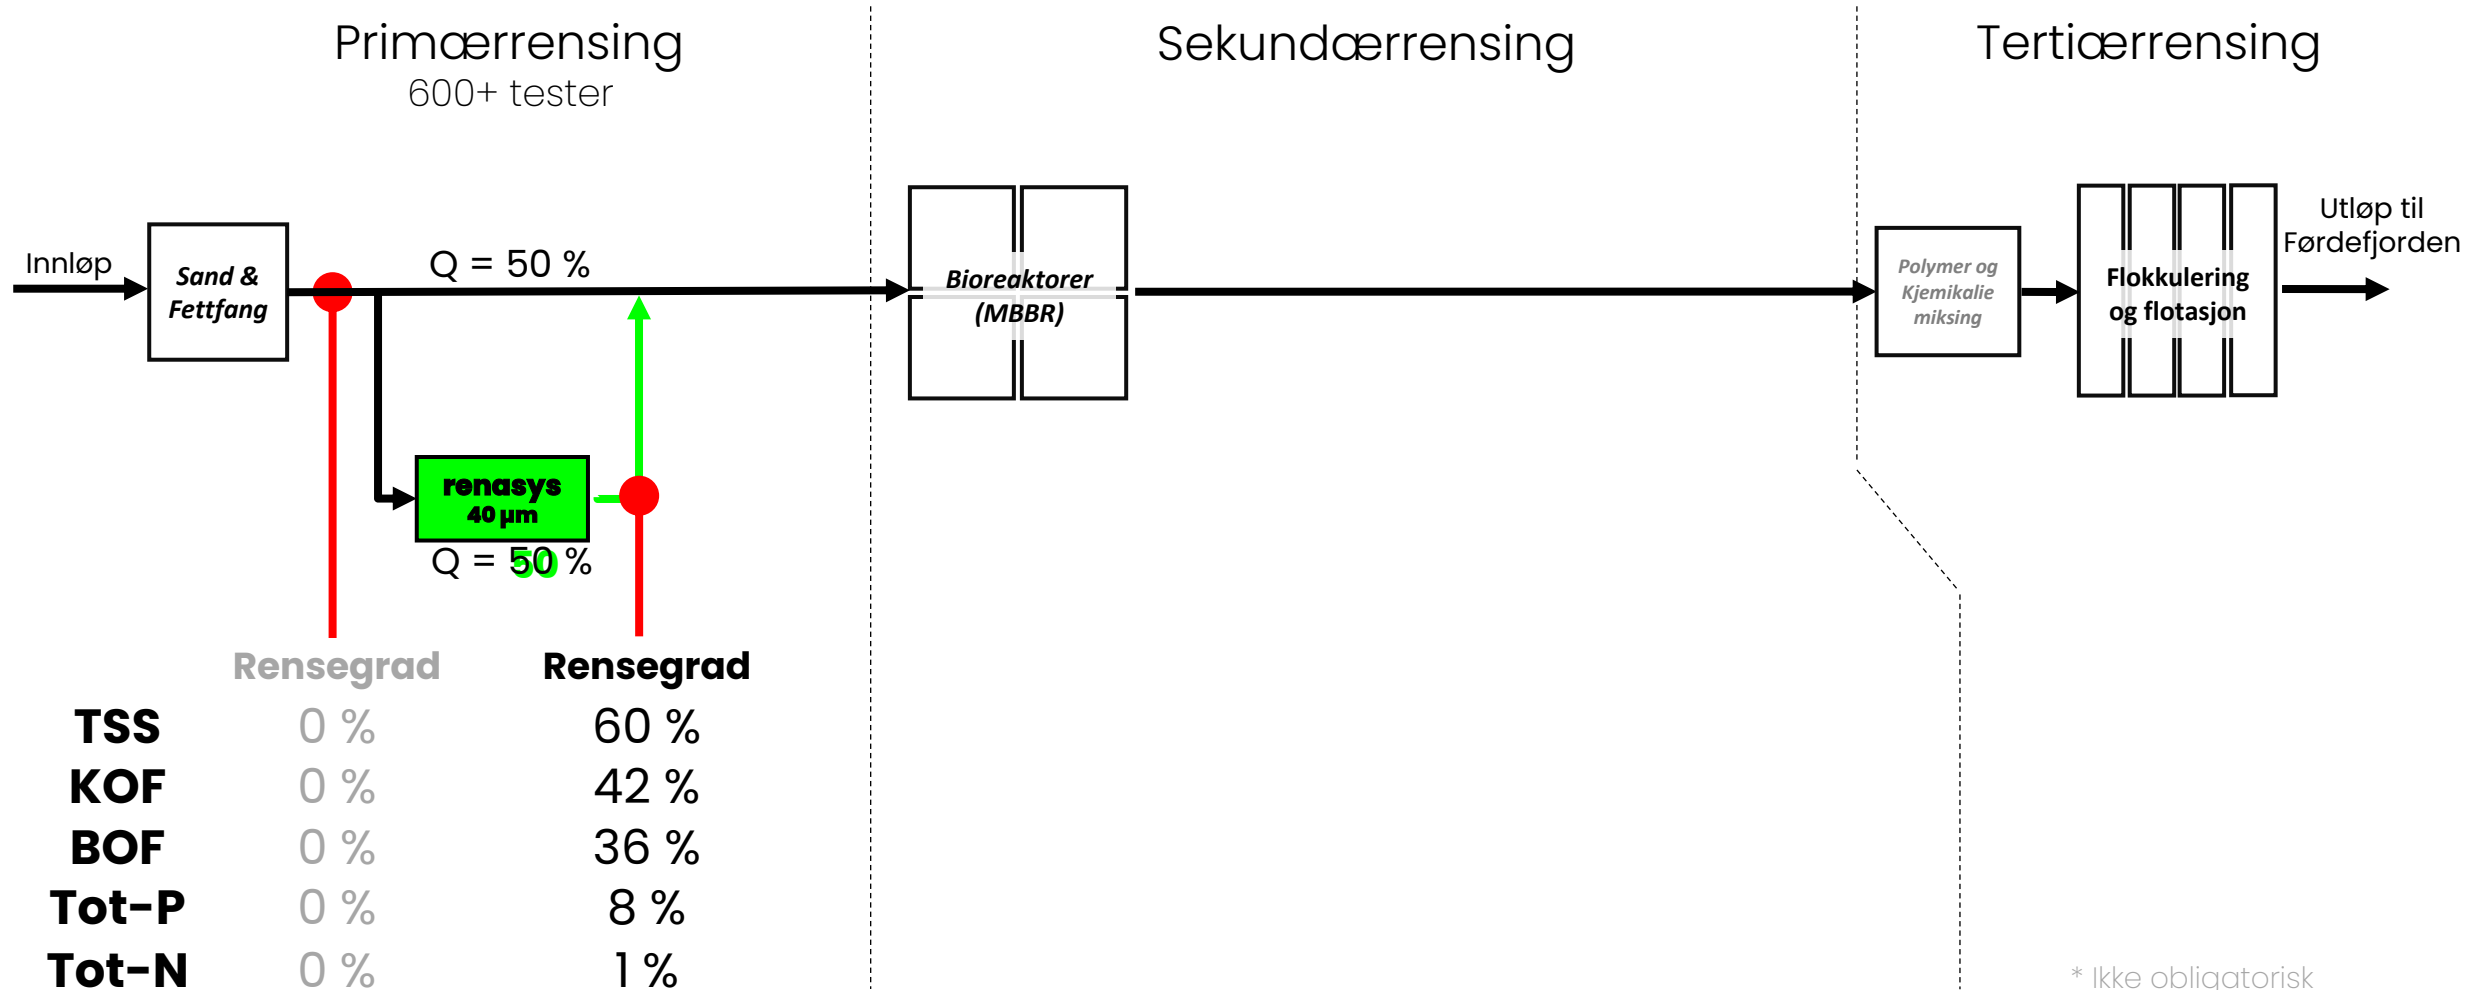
Primærrensing
600+ tester

Sekundærrensing

Tertiærrensing

Innløp

Sand & Fettfang

Q = 50 %

renasys 40 µm

Q = 50 %

50

Bioreaktorer (MBBR)

Polymer og Kjemikalie miksing

Flokkulering og flotasjon

Utløp til Førdefjorden

| | Rensegrad | Rensegrad |
|---|---|---|
| TSS | 0 % | 60 % |
| KOF | 0 % | 42 % |
| BOF | 0 % | 36 % |
| Tot-P | 0 % | 8 % |
| Tot-N | 0 % | 1 % |

* Ikke obligatorisk